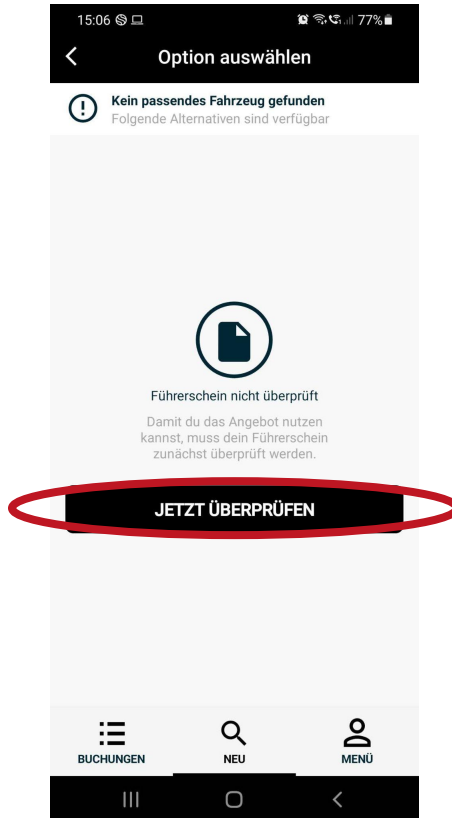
15:06 77%

Option auswählen

Kein passendes Fahrzeug gefunden
Folgende Alternativen sind verfügbar

Führerschein nicht überprüft

Damit du das Angebot nutzen kannst, muss dein Führerschein zunächst überprüft werden.

JETZT ÜBERPRÜFEN

BUCHUNGEN NEU MENÜ